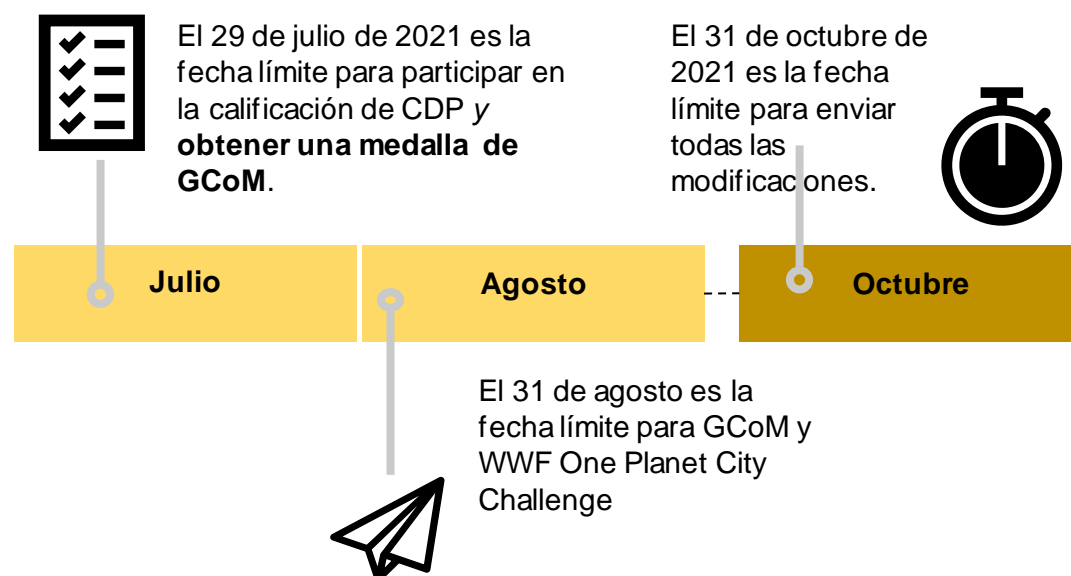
El 29 de julio de 2021 es la fecha límite para participar en la calificación de CDP *y* **obtener una medalla de GCoM**.

El 31 de octubre de 2021 es la fecha límite para enviar todas las modificaciones.

Julio

Agosto

Octubre

El 31 de agosto es la fecha límite para GCoM y WWF One Planet City Challenge